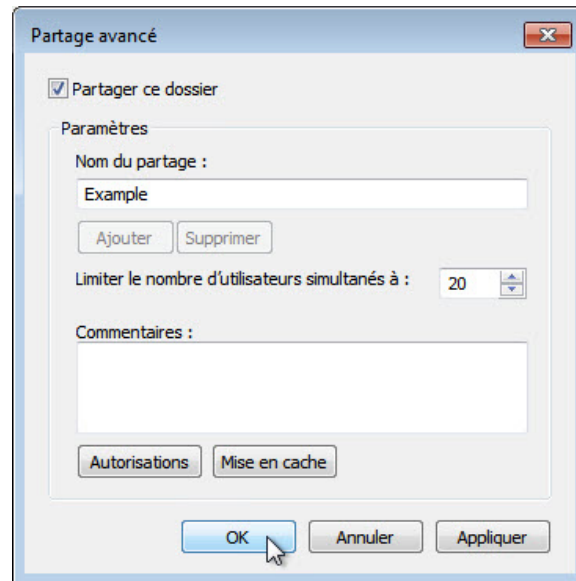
Partage avancé

Partager ce dossier

Paramètres

Nom du partage :

Example

Ajouter Supprimer

Limiter le nombre d'utilisateurs simultanés à : 20

Commentaires :

Autorisations Mise en cache

OK Annuler Appliquer